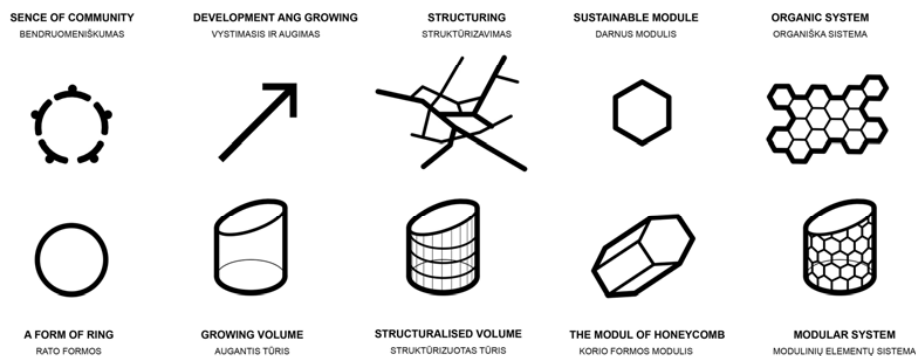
SENCE OF COMMUNITY
BENDRUOMENIŠKUMAS

DEVELOPMENT ANG GROWING
VYSTIMASIS IR AUGIMAS

STRUCTURING
STRUKTŪRIZAVIMAS

SUSTAINABLE MODULE
DARNUS MODULIS

ORGANIC SYSTEM
ORGANIŠKA SISTEMA

A FORM OF RING
RATO FORMOS

GROWING VOLUME
AUGANTIS TŪRIS

STRUCTURALISED VOLUME
STRUKTŪRIZUOTAS TŪRIS

THE MODUL OF HONEYCOMB
KORIO FORMOS MODULIS

MODULAR SYSTEM
MODULINIŲ ELEMENTŲ SISTEMA